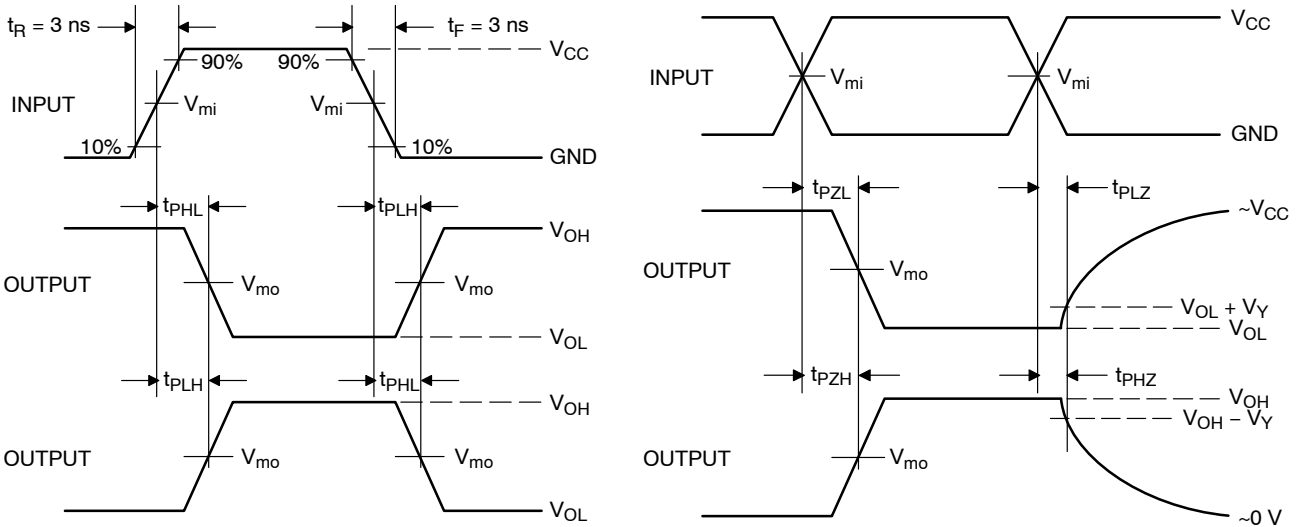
$t_R$ = 3 ns

$t_F$ = 3 ns

90%

90%

$V_{CC}$

INPUT

$V_{mi}$

$V_{mi}$

10%

10%

GND

$t_{PHL}$

$t_{PLH}$

$V_{OH}$

OUTPUT

$V_{mo}$

$V_{mo}$

$V_{OL}$

$t_{PLH}$

$t_{PHL}$

$V_{OH}$

OUTPUT

$V_{mo}$

$V_{mo}$

$V_{OL}$

$V_{CC}$

INPUT

$V_{mi}$

$V_{mi}$

GND

$t_{PZL}$

$t_{PLZ}$

~$V_{CC}$

OUTPUT

$V_{mo}$

$V_{OL}$ + $V_Y$

$V_{OL}$

$t_{PZH}$

$t_{PHZ}$

$V_{OH}$

$V_{OH}$ – $V_Y$

OUTPUT

$V_{mo}$

~0 V